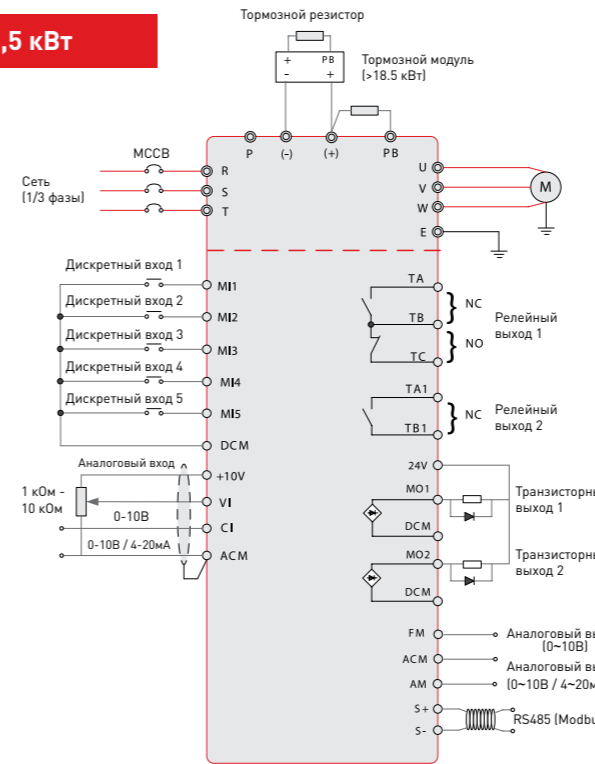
,5 кВт

Тормозной резистор

+ PB
- +

Тормозной модуль
(>18.5 кВт)

P (-) (+) PB

MCCB

Сеть
(1/3 фазы)

R
S
T

U
V
W
E

M

Дискретный вход 1
MI1
Дискретный вход 2
MI2
Дискретный вход 3
MI3
Дискретный вход 4
MI4
Дискретный вход 5
MI5
DCM

TA
TB
TC
NC
NO
Релейный выход 1

TA1
TB1
NC
Релейный выход 2

Аналоговый вход
+10V
1 кОм - 10 кОм
VI
0-10В
CI
0-10В / 4-20мА
ACM

24V
MO1
DCM
Транзисторн
выход 1
MO2
DCM
Транзисторн
выход 2

FM
Аналоговый вы
(0~10В)
ACM
Аналоговый вы
AM
(0~10В / 4~20м

S+
S-
RS485 (Modbu